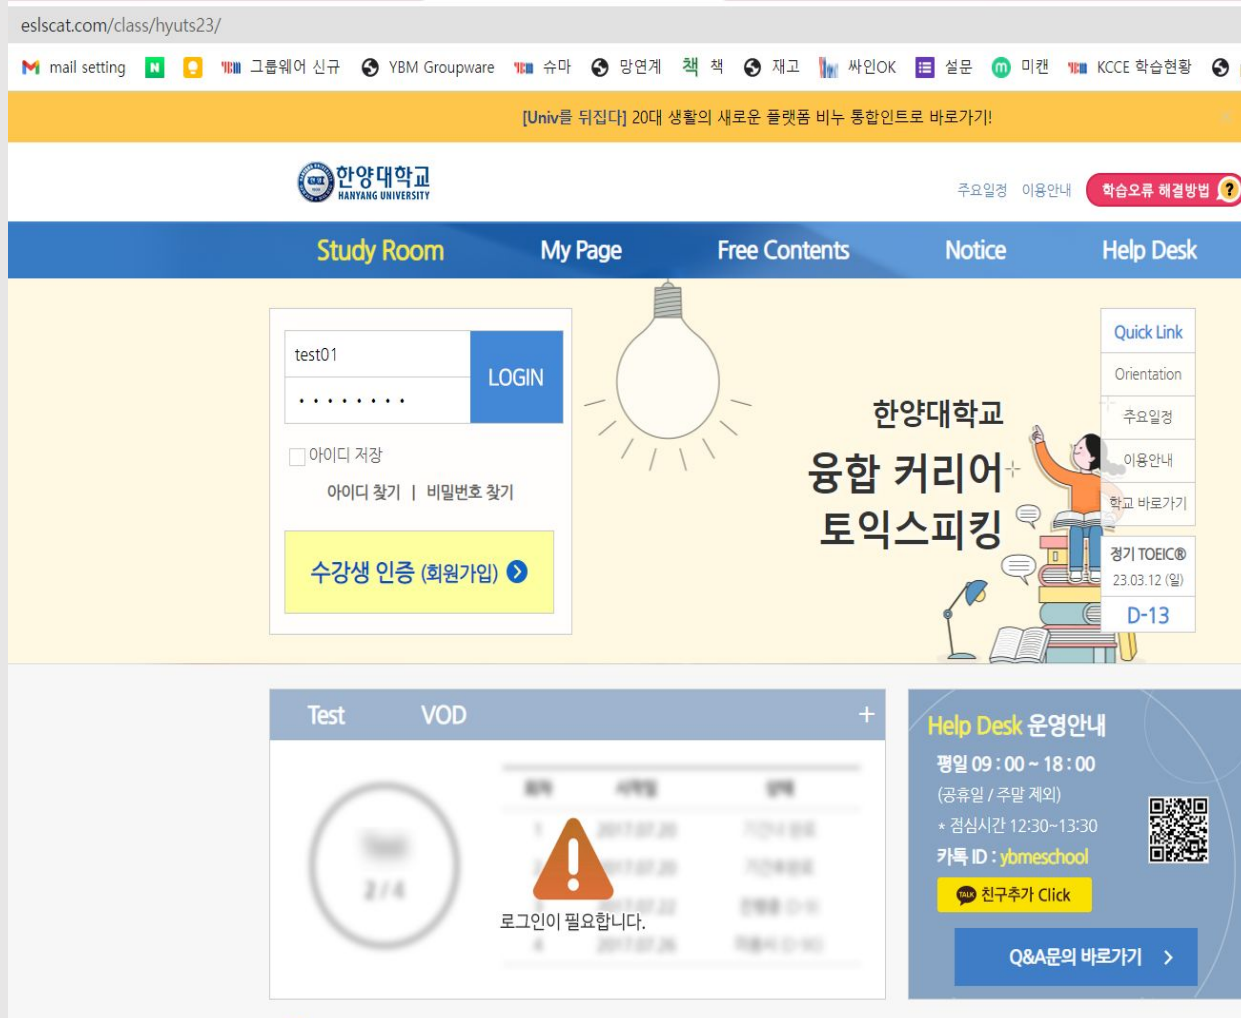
eslscat.com/class/hyuts23/

mail setting 그룹웨어 신규 YBM Groupware 슈마 망연계 책 책 재고 싸인OK 설문 미캔 KCCE 학습현황

[Univ를 뒤집다] 20대 생활의 새로운 플랫폼 비누 통합인트로 바로가기!

한양대학교 HANYANG UNIVERSITY

주요일정 이용안내 학습오류 해결방법 ?

Study Room My Page Free Contents Notice Help Desk

test01

LOGIN

아이디 저장

아이디 찾기 | 비밀번호 찾기

수강생 인증 (회원가입)

한양대학교
융합 커리어
토익스피킹

Quick Link
Orientation
주요일정
이용안내
학교 바로가기
정기 TOEIC®
23.03.12 (일)
D-13

Test VOD +

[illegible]

로그인이 필요합니다.

Help Desk 운영안내
평일 09 : 00 ~ 18 : 00
(공휴일 / 주말 제외)
* 점심시간 12:30~13:30
카톡 ID : ybmeschool
친구추가 Click

Q&A문의 바로가기 >